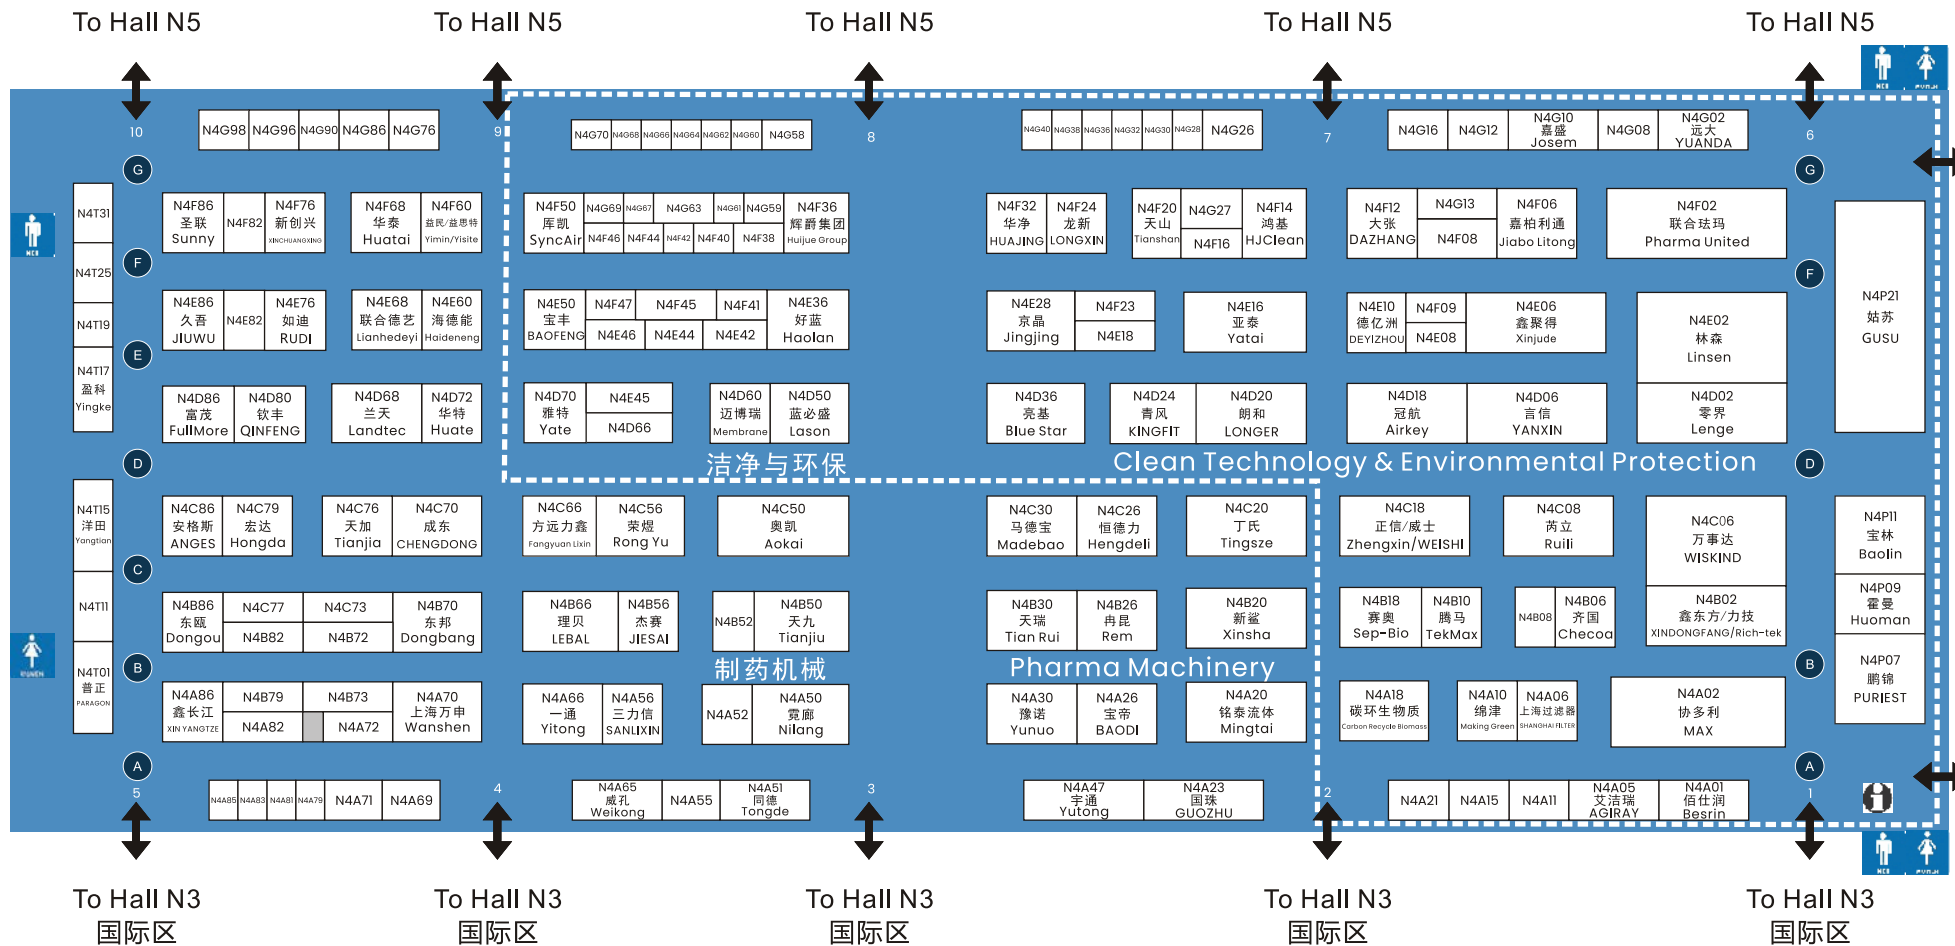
To Hall N5 To Hall N5 To Hall N5 To Hall N5 To Hall N5

10 9 8 7 6

N4G98 N4G96 N4G90 N4G86 N4G76

N4G70 N4G68 N4G66 N4G64 N4G62 N4G60 N4G58

N4G40 N4G38 N4G36 N4G32 N4G30 N4G28 N4G26

N4G16 N4G12 N4G10 嘉盛 Josem N4G08 N4G02 远大 YUANDA

G G

N4T31 N4T25 N4T19 N4T17 盈科 Yingke

N4F86 圣联 Sunny N4F82 N4F76 新创兴 XINCHUANGXING

N4F68 华泰 Huatai N4F60 益民/益思特 Yimin/Yisite

N4F50 库凯 SyncAir N4G69 N4G67 N4G63 N4G61 N4G59 N4F36 辉爵集团 Huijue Group N4F46 N4F44 N4F42 N4F40 N4F38

N4F32 华净 HUAJING N4F24 龙新 LONGXIN

N4F20 天山 Tianshan N4G27 N4F16 N4F14 鸿基 HJClean

N4F12 大张 DAZHANG N4G13 N4F08 N4F06 嘉柏利通 Jiabo Litong

N4F02 联合珐玛 Pharma United

N4P21 姑苏 GUSU

F F

N4E86 久吾 JIUWU N4E82 N4E76 如迪 RUDI

N4E68 联合德艺 Lianhedeyi N4E60 海德能 Haideneng

N4E50 宝丰 BAOFENG N4F47 N4F45 N4F41 N4E36 好蓝 Haolan N4E46 N4E44 N4E42

N4E28 京晶 Jingjing N4F23 N4E18

N4E16 亚泰 Yatai

N4E10 德亿洲 DEYIZHOU N4F09 N4E08 N4E06 鑫聚得 Xinjude

N4E02 林森 Linsen

E

N4D86 富茂 FullMore N4D80 钦丰 QINFENG

N4D68 兰天 Landtec N4D72 华特 Huate

N4D70 雅特 Yate N4E45 N4D66

N4D60 迈博瑞 Membrane N4D50 蓝必盛 Lason

N4D36 亮基 Blue Star

N4D24 青风 KINGFIT N4D20 朗和 LONGER

N4D18 冠航 Airkey N4D06 言信 YANXIN

N4D02 零界 Lenge

洁净与环保 Clean Technology & Environmental Protection

D D

N4T15 洋田 Yangtian N4T11

N4C86 安格斯 ANGES N4C79 宏达 Hongda

N4C76 天加 Tianjia N4C70 成东 CHENGDONG

N4C66 方远力鑫 Fangyuan Lixin N4C56 荣煜 Rong Yu

N4C50 奥凯 Aokai

N4C30 马德宝 Madebao N4C26 恒德力 Hengdeli

N4C20 丁氏 Tingsze

N4C18 正信/威士 Zhengxin/WEISHI

N4C08 芮立 Ruili

N4C06 万事达 WISKIND

N4P11 宝林 Baolin

C

N4B86 东瓯 Dongou N4C77 N4C73 N4B70 东邦 Dongbang N4B82 N4B72

N4B66 理贝 LEBAL N4B56 杰赛 JIESAI

N4B52 N4B50 天九 Tianjiu

N4B30 天瑞 Tian Rui N4B26 冉昆 Rem

N4B20 新鲨 Xinsha

N4B18 赛奥 Sep-Bio N4B10 腾马 TekMax

N4B08 N4B06 齐国 Checoa

N4B02 鑫东方/力技 XINDONGFANG/Rich-tek

N4P09 霍曼 Huoman

B B

N4T01 普正 PARAGON

制药机械 Pharma Machinery

N4A86 鑫长江 XIN YANGTZE N4B79 N4B73 N4A70 上海万申 Wanshen N4A82 N4A72

N4A66 一通 Yitong N4A56 三力信 SANLIXIN

N4A52 N4A50 霓廊 Nilang

N4A30 豫诺 Yunuo N4A26 宝帝 BAODI

N4A20 铭泰流体 Mingtai

N4A18 碳环生物质 Carbon Recycle Biomass

N4A10 绵津 Making Green N4A06 上海过滤器 SHANGHAI FILTER

N4A02 协多利 MAX

N4P07 鹏锦 PURIEST

A A

5 4 3 2 1

N4A85 N4A83 N4A81 N4A79 N4A71 N4A69

N4A65 威孔 Weikong N4A55 N4A51 同德 Tongde

N4A47 宇通 Yutong N4A23 国珠 GUOZHU

N4A21 N4A15 N4A11 N4A05 艾洁瑞 AGIRAY N4A01 佰仕润 Besrin

To Hall N3 国际区 To Hall N3 国际区 To Hall N3 国际区 To Hall N3 国际区 To Hall N3 国际区